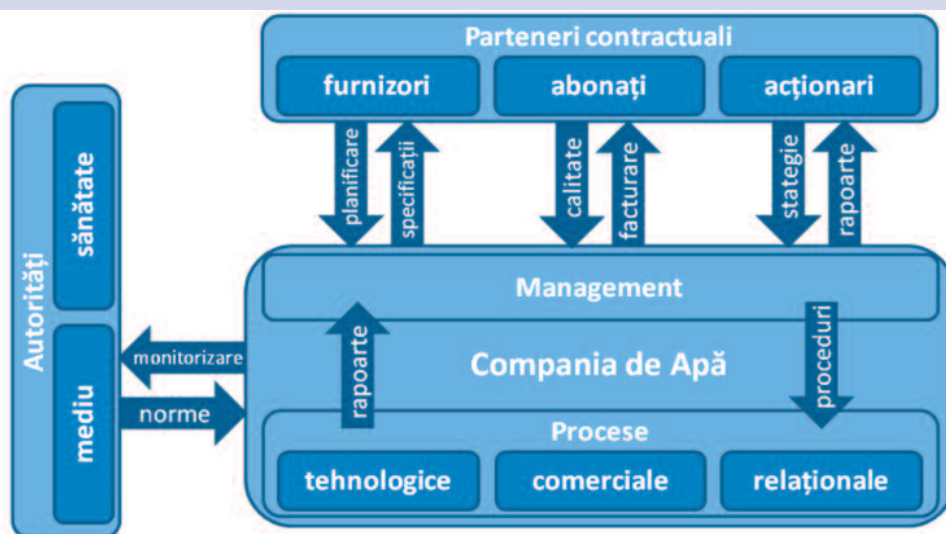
Parteneri contractuali

furnizori

abonați

acționari

planificare

specificații

calitate

facturare

stategie

rapoarte

Autorități

sănătate

mediu

monitorizare

norme

Management

rapoarte

proceduri

Compania de Apă

Procese

tehnologice

comerciale

relaționale